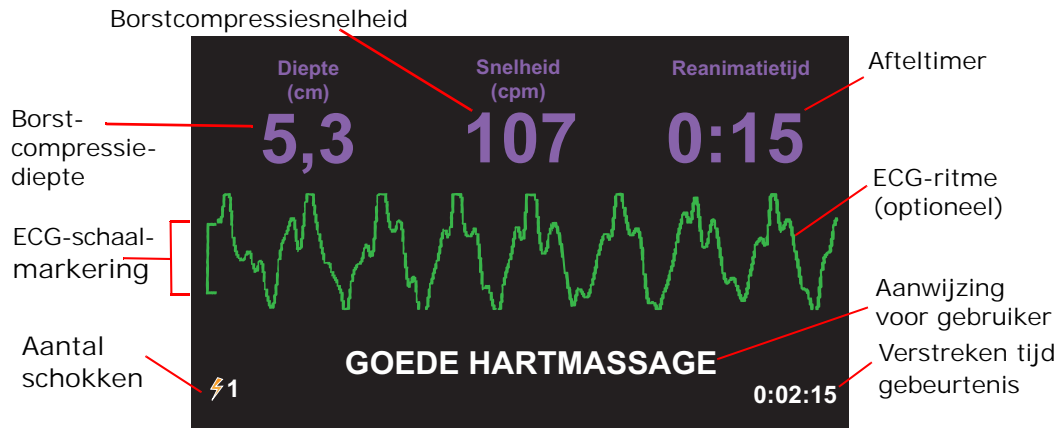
Borstcompressiesnelheid

Diepte (cm)
5,3

Snelheid (cpm)
107

Reanimatietijd
0:15

Afteltimer

Borstcompressiediepte

ECG-ritme (optioneel)

ECG-schaalmarkering

Aanwijzing voor gebruiker

Aantal schokken

GOEDE HARTMASSAGE

Verstreken tijd gebeurtenis

1

0:02:15